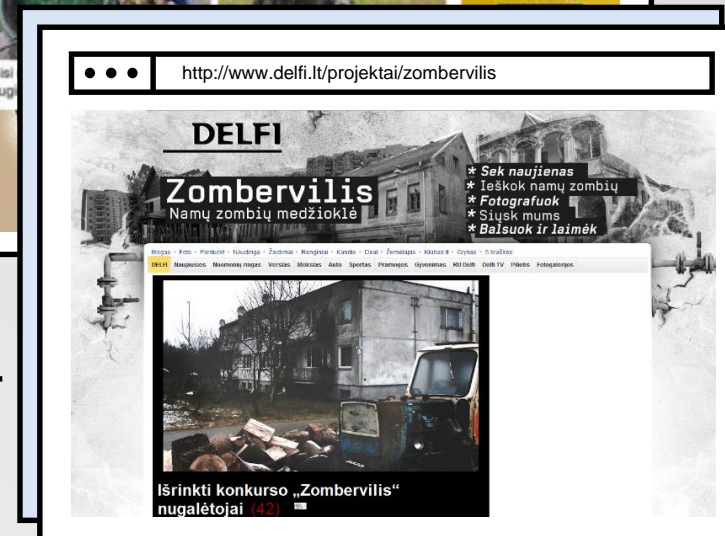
http://www.delfi.lt/projektai/zombervilis

DELFI

Zombervilis
Namų zombių medžioklė

* Sek naujienas
* Ieškok namų zombių
* Fotografuok
* Siųsk mums
* Balsuok ir laimėk

Blogas · Foto · Pantuolė · Naudinga · Žaidimai · Renginiai · Kanda · Deal · Žemėlapis · Klubas II · Orysas · 5 trašūs

DELFI Naujausios Nuomonių mūgas Verslas Mokslas Auto Sportas Pramogos Gyvenimas RU Delfi Delfi TV Pilietis Fotogalerijos

Išrinkti konkurso „Zombervilis“ nugalėtojai (42)